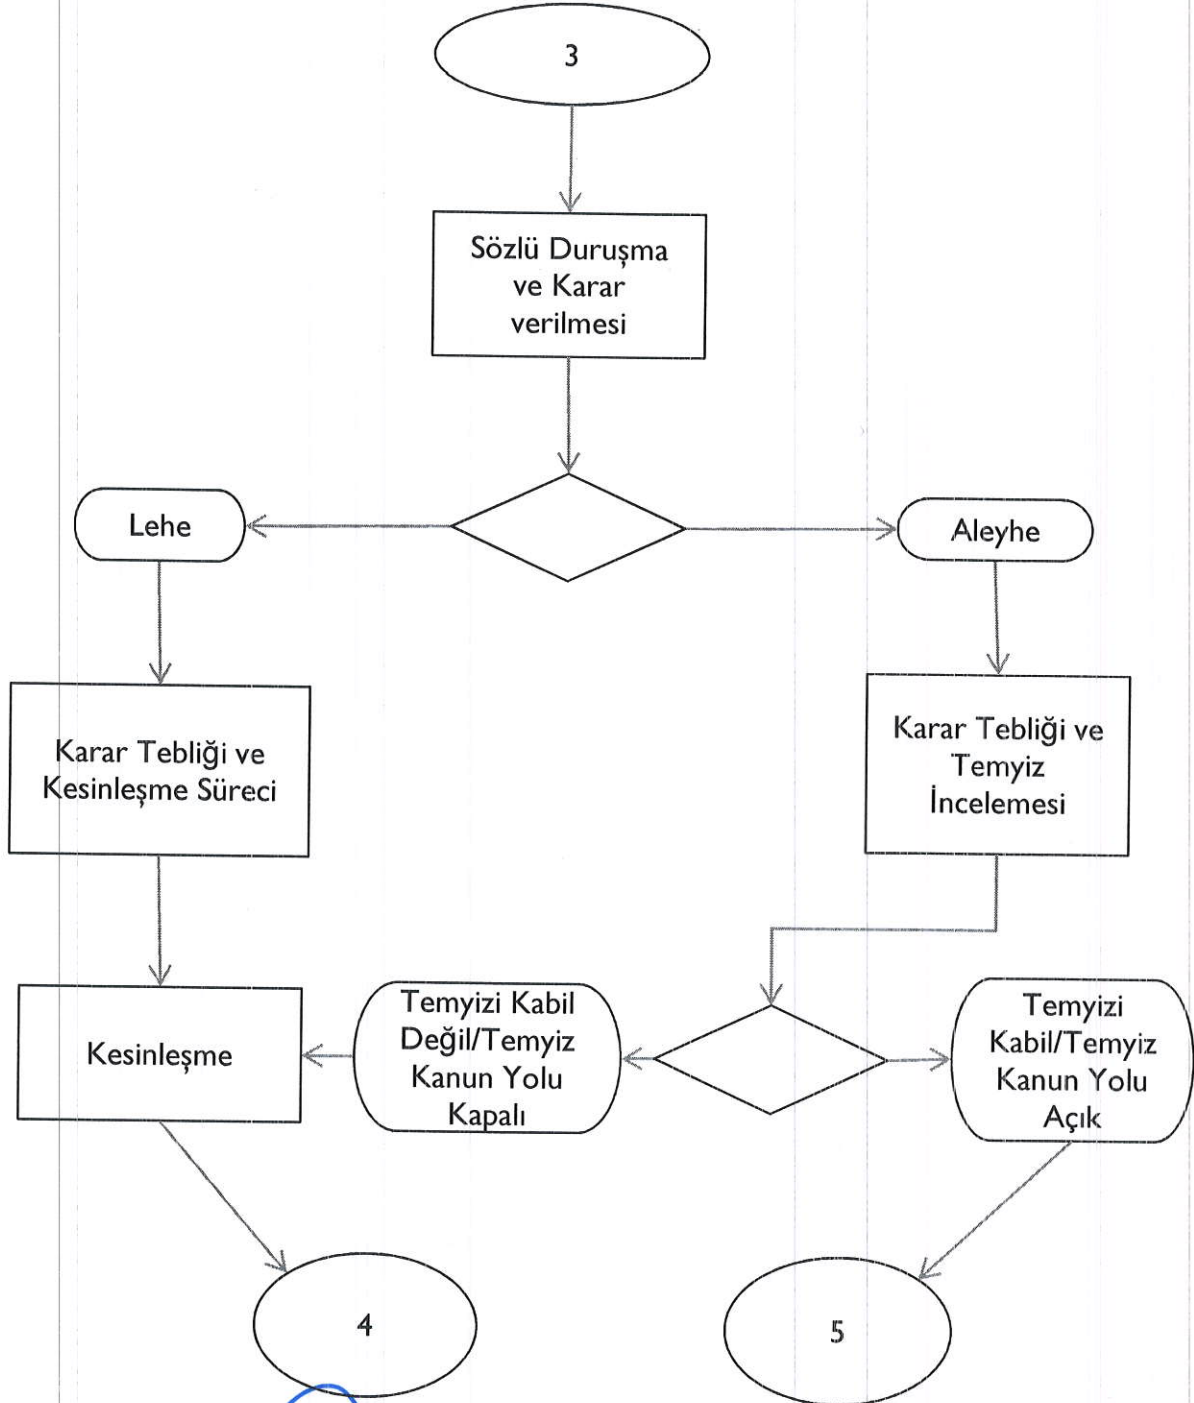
3

Sözlü Duruşma ve Karar verilmesi

Lehe

Aleyhe

Karar Tebliği ve Kesinleşme Süreci

Karar Tebliği ve Temyiz İncelemesi

Kesinleşme

Temyizi Kabil Değil/Temyiz Kanun Yolu Kapalı

Temyizi Kabil/Temyiz Kanun Yolu Açık

4

5